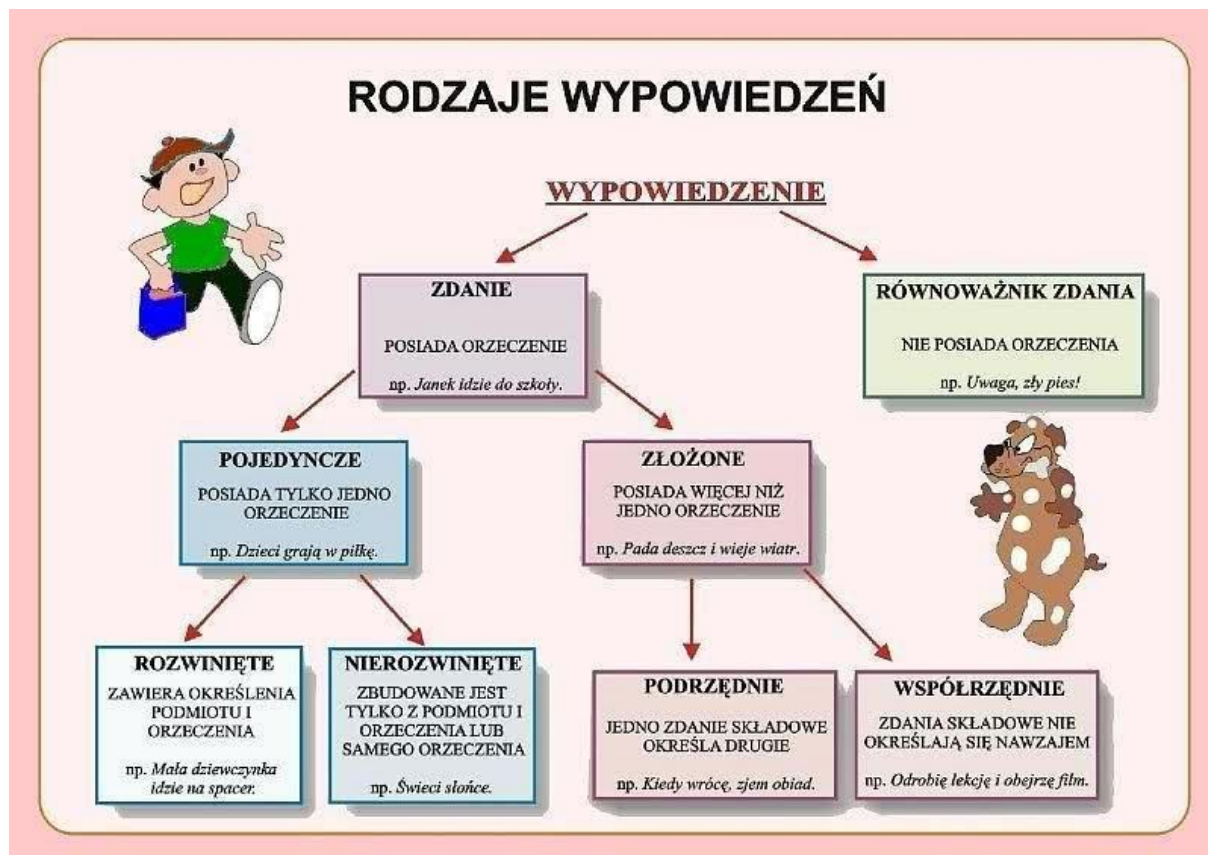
RODZAJE WYPOWIEDZEŃ

WYPOWIEDZENIE

ZDANIE

POSIADA ORZECZENIE

np. *Janek idzie do szkoły.*

RÓWNOWAŻNIK ZDANIA

NIE POSIADA ORZECZENIA

np. *Uwaga, zły pies!*

POJEDYNCZE

POSIADA TYLKO JEDNO ORZECZENIE

np. *Dzieci grają w piłkę.*

ZŁOŻONE

POSIADA WIĘCEJ NIŻ JEDNO ORZECZENIE

np. *Pada deszcz i wieje wiatr.*

ROZWINIĘTE

ZAWIERA OKREŚLENIA PODMIOTU I ORZECZENIA

np. *Mała dziewczynka idzie na spacer.*

NIEROZWINIĘTE

ZBUDOWANE JEST TYLKO Z PODMIOTU I ORZECZENIA LUB SAMEGO ORZECZENIA

np. *Świeci słońce.*

PODRZĘDNIE

JEDNO ZDANIE SKŁADOWE OKREŚLA DRUGIE

np. *Kiedy wrócę, zjem obiad.*

WSPÓŁRZĘDNIE

ZDANIA SKŁADOWE NIE OKREŚLAJĄ SIĘ NAWZAJEM

np. *Odrobię lekcję i obejrzę film.*